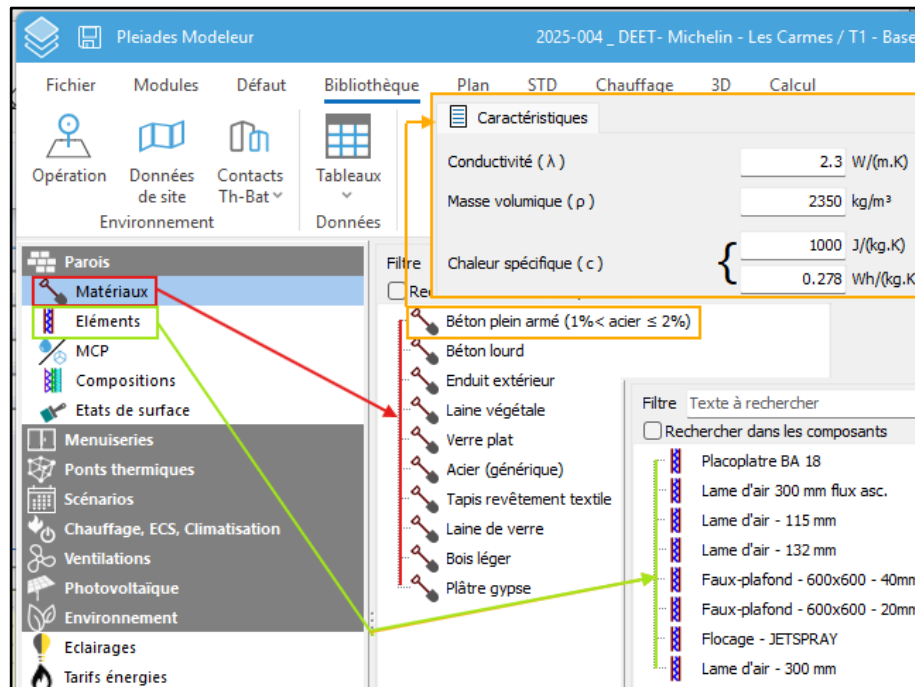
Pleiades Modeleur

2025-004 _ DEET- Michelin - Les Carmes / T1 - Base

Fichier Modules Défaut Bibliothèque Plan STD Chauffage 3D Calcul

Opération

Données de site

Contacts Th-Bat

Environnement

Tableaux

Données

Caractéristiques

Conductivité ( λ ) 2.3 W/(m.K)

Masse volumique ( ρ ) 2350 kg/m³

Chaleur spécifique ( c ) 1000 J/(kg.K) 0.278 Wh/(kg.K

Parois

Matériaux

Eléments

MCP

Compositions

Etats de surface

Menuiseries

Ponts thermiques

Scénarios

Chauffage, ECS, Climatisation

Ventilations

Photovoltaïque

Environnement

Eclairages

Tarifs énergies

Filtre

Re

Béton plein armé (1%< acier ≤ 2%)

Béton lourd

Enduit extérieur

Laine végétale

Verre plat

Acier (générique)

Tapis revêtement textile

Laine de verre

Bois léger

Plâtre gypse

Filtre Texte à rechercher

Rechercher dans les composants

Placoplatre BA 18

Lame d'air 300 mm flux asc.

Lame d'air - 115 mm

Lame d'air - 132 mm

Faux-plafond - 600x600 - 40mm

Faux-plafond - 600x600 - 20mm

Flocage - JETSPRAY

Lame d'air - 300 mm